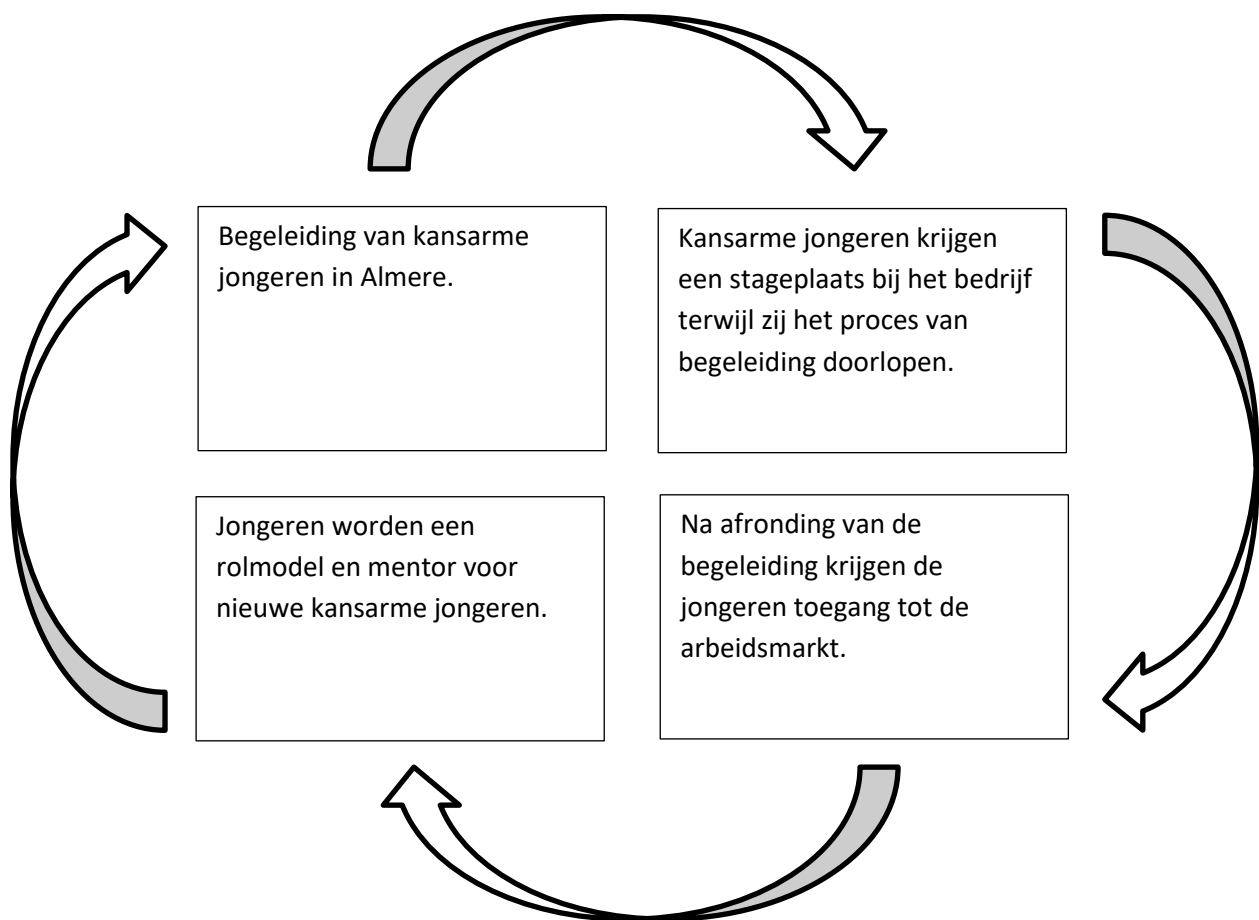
Begeleiding van kansarme jongeren in Almere.

Kansarme jongeren krijgen een stageplaats bij het bedrijf terwijl zij het proces van begeleiding doorlopen.

Na afronding van de begeleiding krijgen de jongeren toegang tot de arbeidsmarkt.

Jongeren worden een rolmodel en mentor voor nieuwe kansarme jongeren.